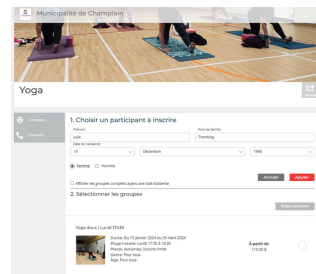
Municipalité de Champlain

Yoga

Groupes

Contact

1. Choisir un participant à inscrire

Prénom

Julie

Nom de famille

Tremblay

Date de naissance

14

Décembre

1998

Femme

Homme

Afficher les groupes complets ayant une liste d'attente

Annuler

Ajouter

2. Sélectionner les groupes

Étape suivante

Yoga doux | Lundi 17h30

Durée: Du 15 janvier 2024 au 25 mars 2024
Plage horaire: Lundi 17:30 à 18:30
Places restantes: Illimité
Genre: Pour tous
Âge: Pour tous

À partir de
110,00 $